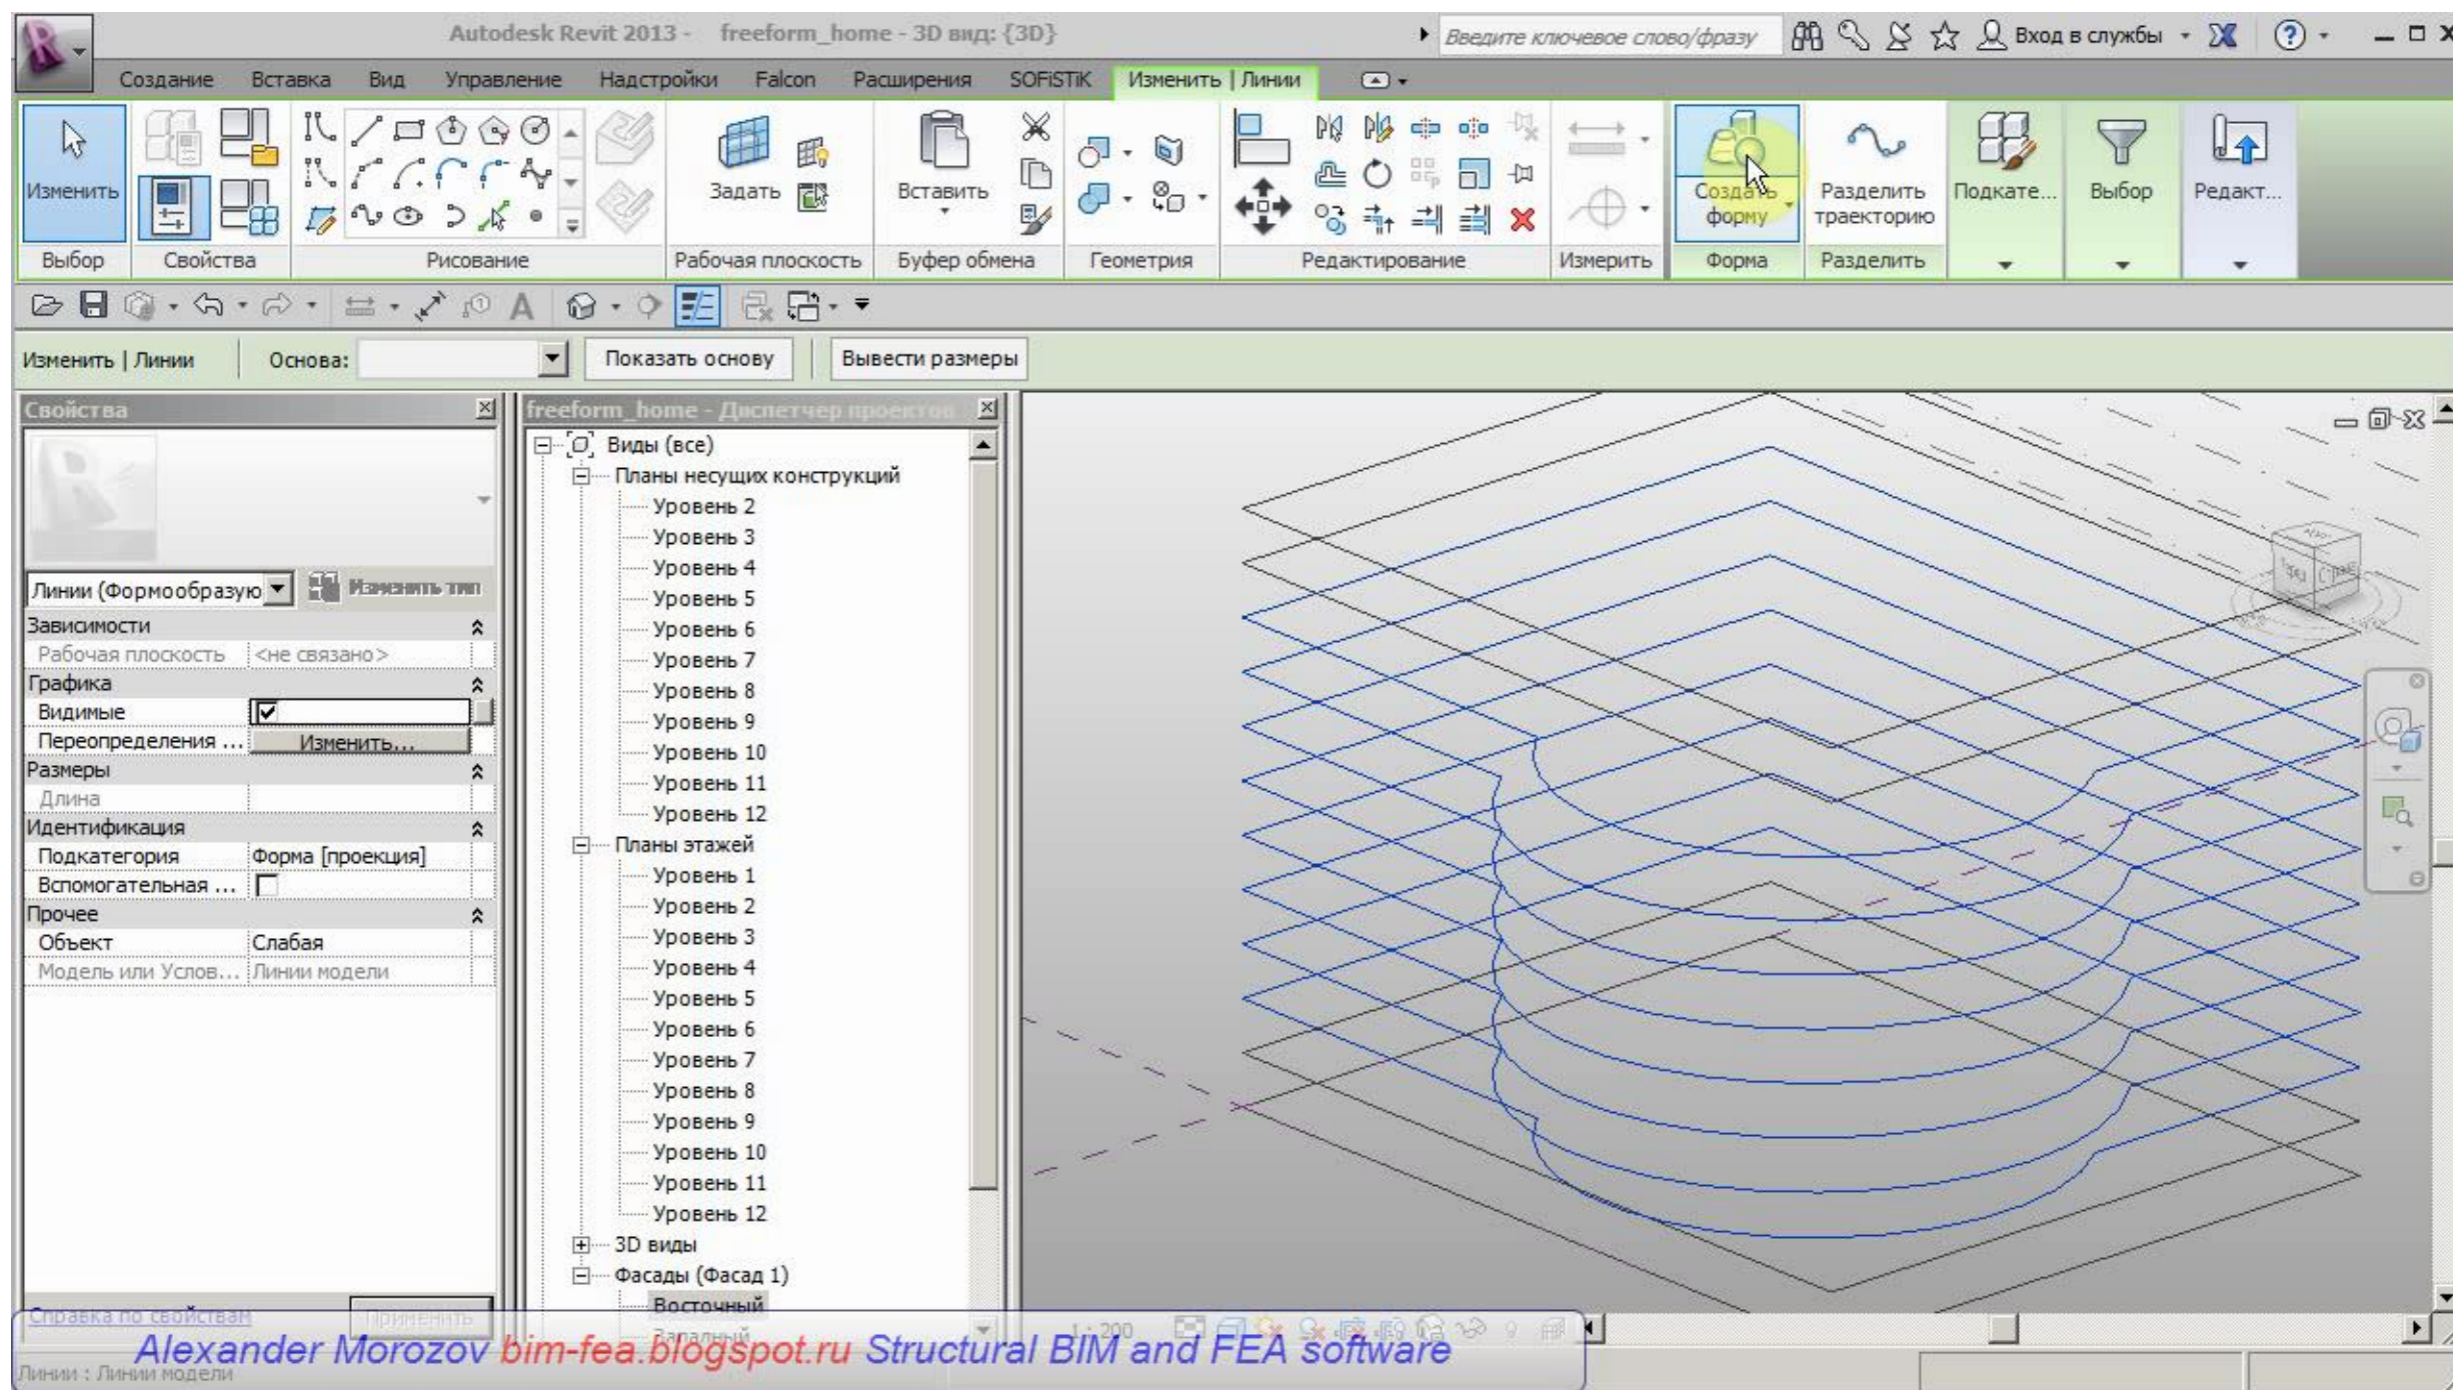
Autodesk Revit 2013 - freeform_home - 3D вид: {3D}

Введите ключевое слово/фразу

Вход в службы

Создание Вставка Вид Управление Надстройки Falcon Расширения SOFiSTiK Изменить | Линии

Изменить

Задать

Вставить

Создать форму

Разделить траекторию

Подкате...

Выбор

Редакт...

Выбор Свойства Рисование Рабочая плоскость Буфер обмена Геометрия Редактирование Измерить Форма Разделить

Изменить | Линии Основа: Показать основу Вывести размеры

Свойства

Линии (Формообразую Изменить тип

| | |
|---|---|
| Зависимости | |
| Рабочая плоскость | <не связано> |
| Графика | |
| Видимые | ☑ |
| Переопределения ... | Изменить... |
| Размеры | |
| Длина | |
| Идентификация | |
| Подкатегория | Форма [проекция] |
| Вспомогательная ... | ☐ |
| Прочее | |
| Объект | Слабая |
| Модель или Услов... | Линии модели |

Справка по свойствам Применить

freeform_home - Диспетчер проектов

Виды (все)
Планы несущих конструкций
Уровень 2
Уровень 3
Уровень 4
Уровень 5
Уровень 6
Уровень 7
Уровень 8
Уровень 9
Уровень 10
Уровень 11
Уровень 12
Планы этажей
Уровень 1
Уровень 2
Уровень 3
Уровень 4
Уровень 5
Уровень 6
Уровень 7
Уровень 8
Уровень 9
Уровень 10
Уровень 11
Уровень 12
3D виды
Фасады (Фасад 1)
Восточный
Западный

1 : 200

Alexander Morozov bim-fea.blogspot.ru Structural BIM and FEA software

Линии : Линии модели